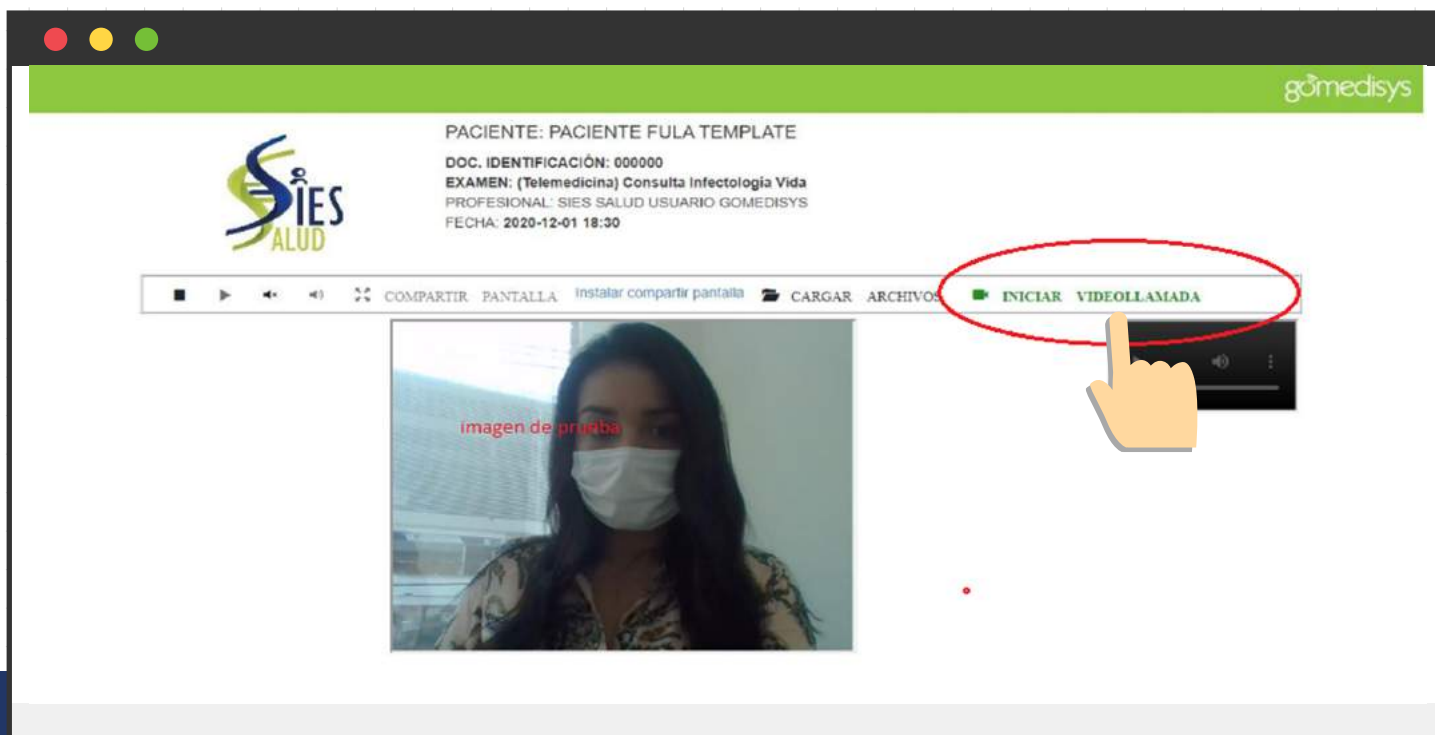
gomedisys

SIES SALUD

PACIENTE: PACIENTE FULA TEMPLATE

DOC. IDENTIFICACIÓN: 000000
EXAMEN: (Telemedicina) Consulta Infectologia Vida
PROFESIONAL: SIES SALUD USUARIO GOMEDISYS
FECHA: 2020-12-01 18:30

COMPARTIR PANTALLA Instalar compartir pantalla CARGAR ARCHIVOS INICIAR VIDEOLLAMADA

imagen de prueba